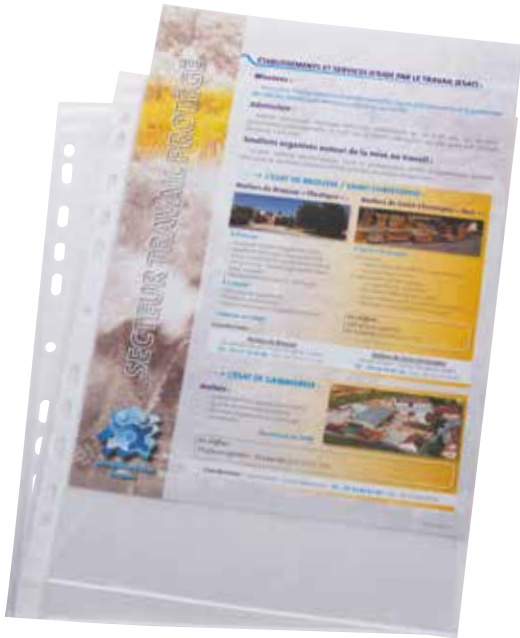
SECTEUR TRAVAIL PROTÉGÉ

ÉTABLISSEMENTS ET SERVICES D'AIDE PAR LE TRAVAIL (ESAT)

Missions :

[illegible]

Admission :

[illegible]

Soutiens organisés autour de la mise au travail :

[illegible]

> L'ESAT DE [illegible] / SAINT-CHRISTOPHE

Ateliers de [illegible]

Ateliers de Saint-Christophe

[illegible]

> L'ESAT DE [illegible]

Ateliers :

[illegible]